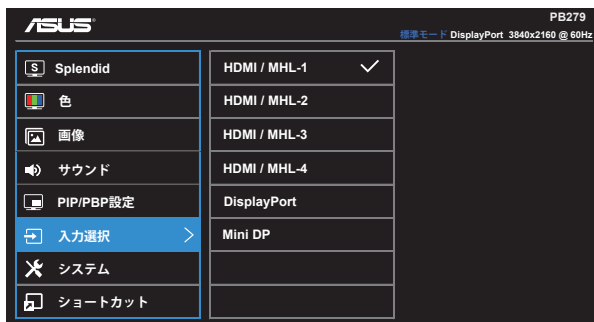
ASUS

PB279

標準モード DisplayPort 3840x2160 @ 60Hz

S Splendid

色

画像

サウンド

PIP/PBP設定

入力選択

システム

ショートカット

HDMI / MHL-1

HDMI / MHL-2

HDMI / MHL-3

HDMI / MHL-4

DisplayPort

Mini DP